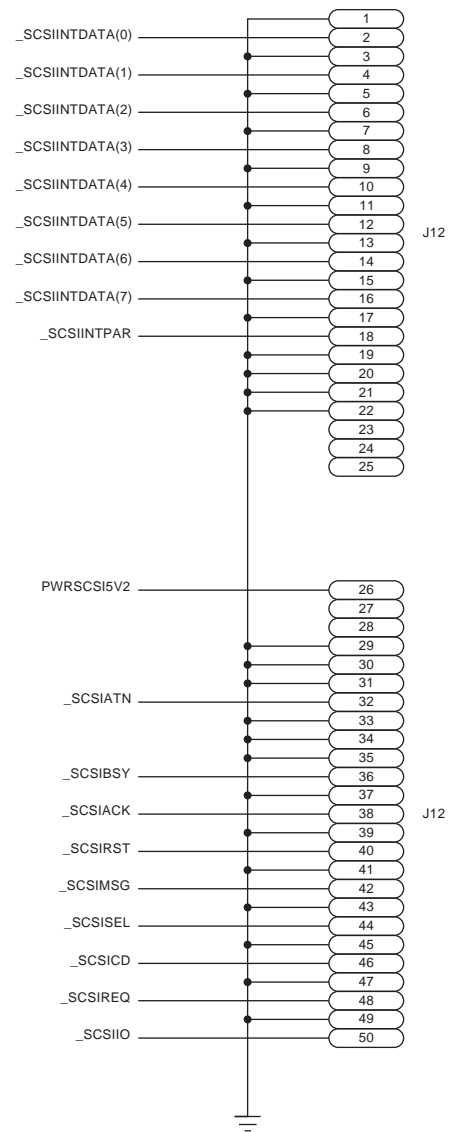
_SCSIINTDATA(0)
_SCSIINTDATA(1)
_SCSIINTDATA(2)
_SCSIINTDATA(3)
_SCSIINTDATA(4)
_SCSIINTDATA(5)
_SCSIINTDATA(6)
_SCSIINTDATA(7)
_SCSIINTPAR

1
2
3
4
5
6
7
8
9
10
11
12
13
14
15
16
17
18
19
20
21
22
23
24
25

J12

PWRSCSI5V2
_SCSIATN
_SCSIBSY
_SCSIACK
_SCSIRST
_SCSIMSG
_SCSISEL
_SCSICD
_SCSIREQ
_SCSIIO

26
27
28
29
30
31
32
33
34
35
36
37
38
39
40
41
42
43
44
45
46
47
48
49
50

J12